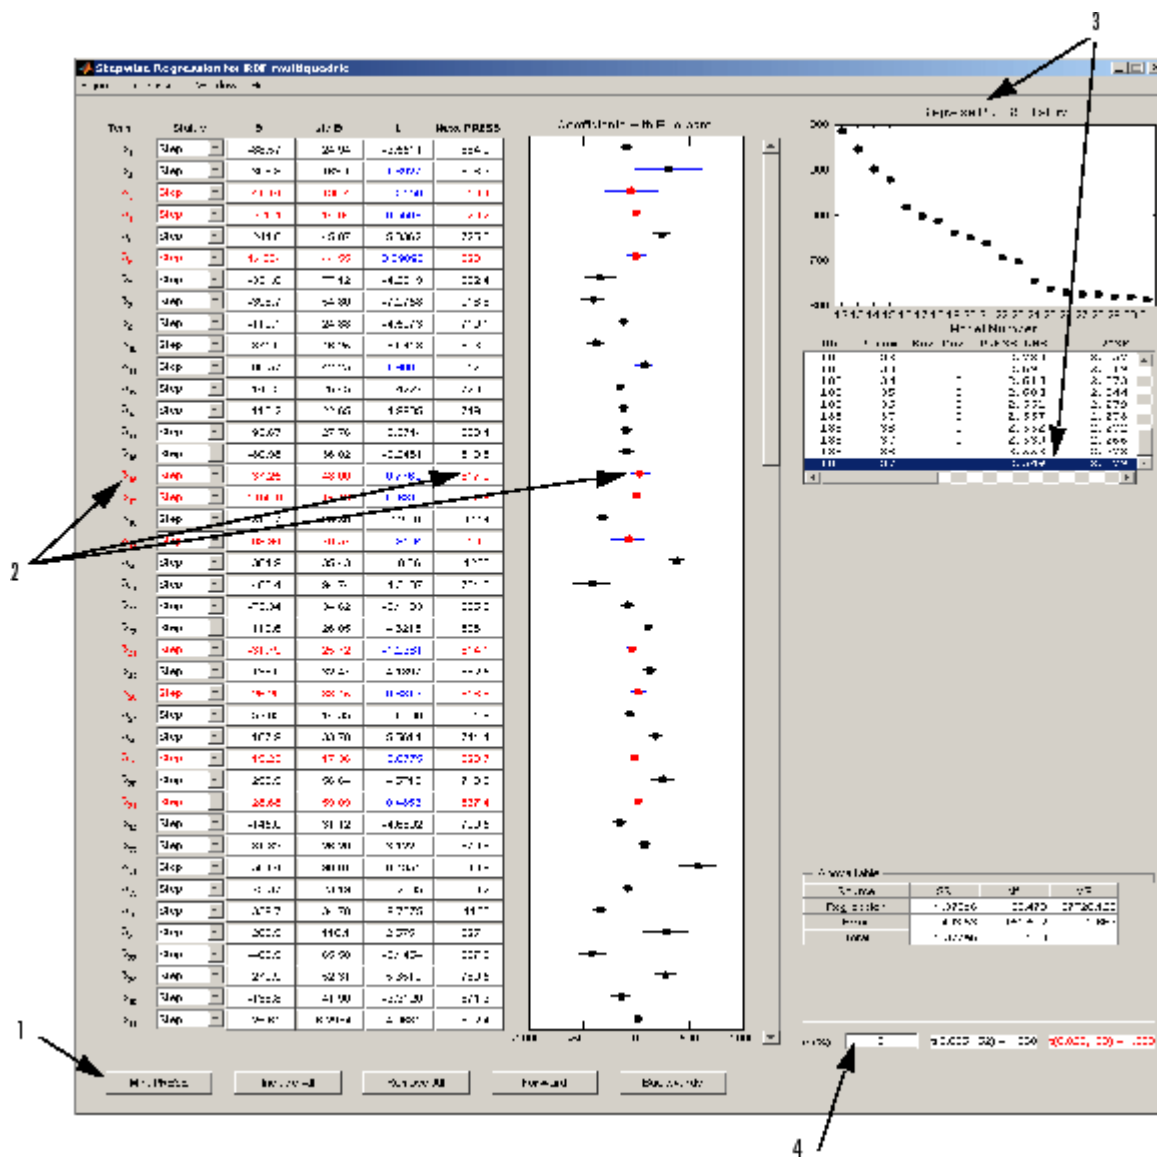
3

Stepwise Regression for RBF multiquadric

Term Status B std B t Next PRESS

Coefficients with Error bars

Regression PRESS History

Model Number

Step
Step
Step
Step
Step
Step
Step
Step
Step
Step
Step
Step
Step
Step
Step
Step
Step
Step
Step
Step
Step
Step
Step
Step
Step
Step
Step
Step
Step
Step
Step
Step
Step
Step
Step
Step
Step
Step
Step
Step
Step
Step

2

1

ANOVA table

| Source | SS | df | MS |
|---|---|---|---|
| Regression | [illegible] | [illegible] | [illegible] |
| Error | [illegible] | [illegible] | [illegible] |
| Total | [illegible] | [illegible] | |

Min. PRESS   Include All   Remove All   Forward   Backwards

4